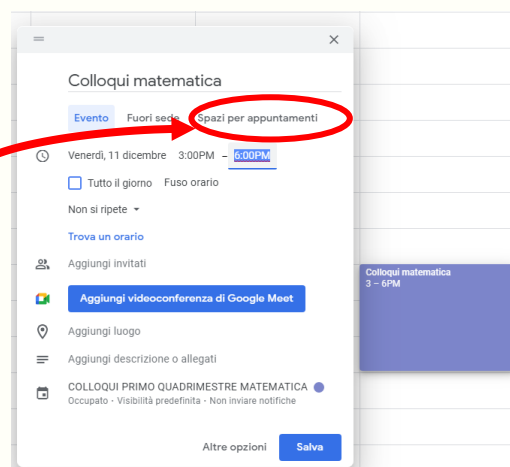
Colloqui matematica

Evento Fuori sede Spazi per appuntamenti

Venerdì, 11 dicembre 3:00PM – 6:00PM

Tutto il giorno Fuso orario

Non si ripete

Trova un orario

Aggiungi invitati

Aggiungi videoconferenza di Google Meet

Aggiungi luogo

Aggiungi descrizione o allegati

COLLOQUI PRIMO QUADRIMESTRE MATEMATICA
Occupato · Visibilità predefinita · Non inviare notifiche

Altre opzioni Salva

Colloqui matematica
3 – 6PM